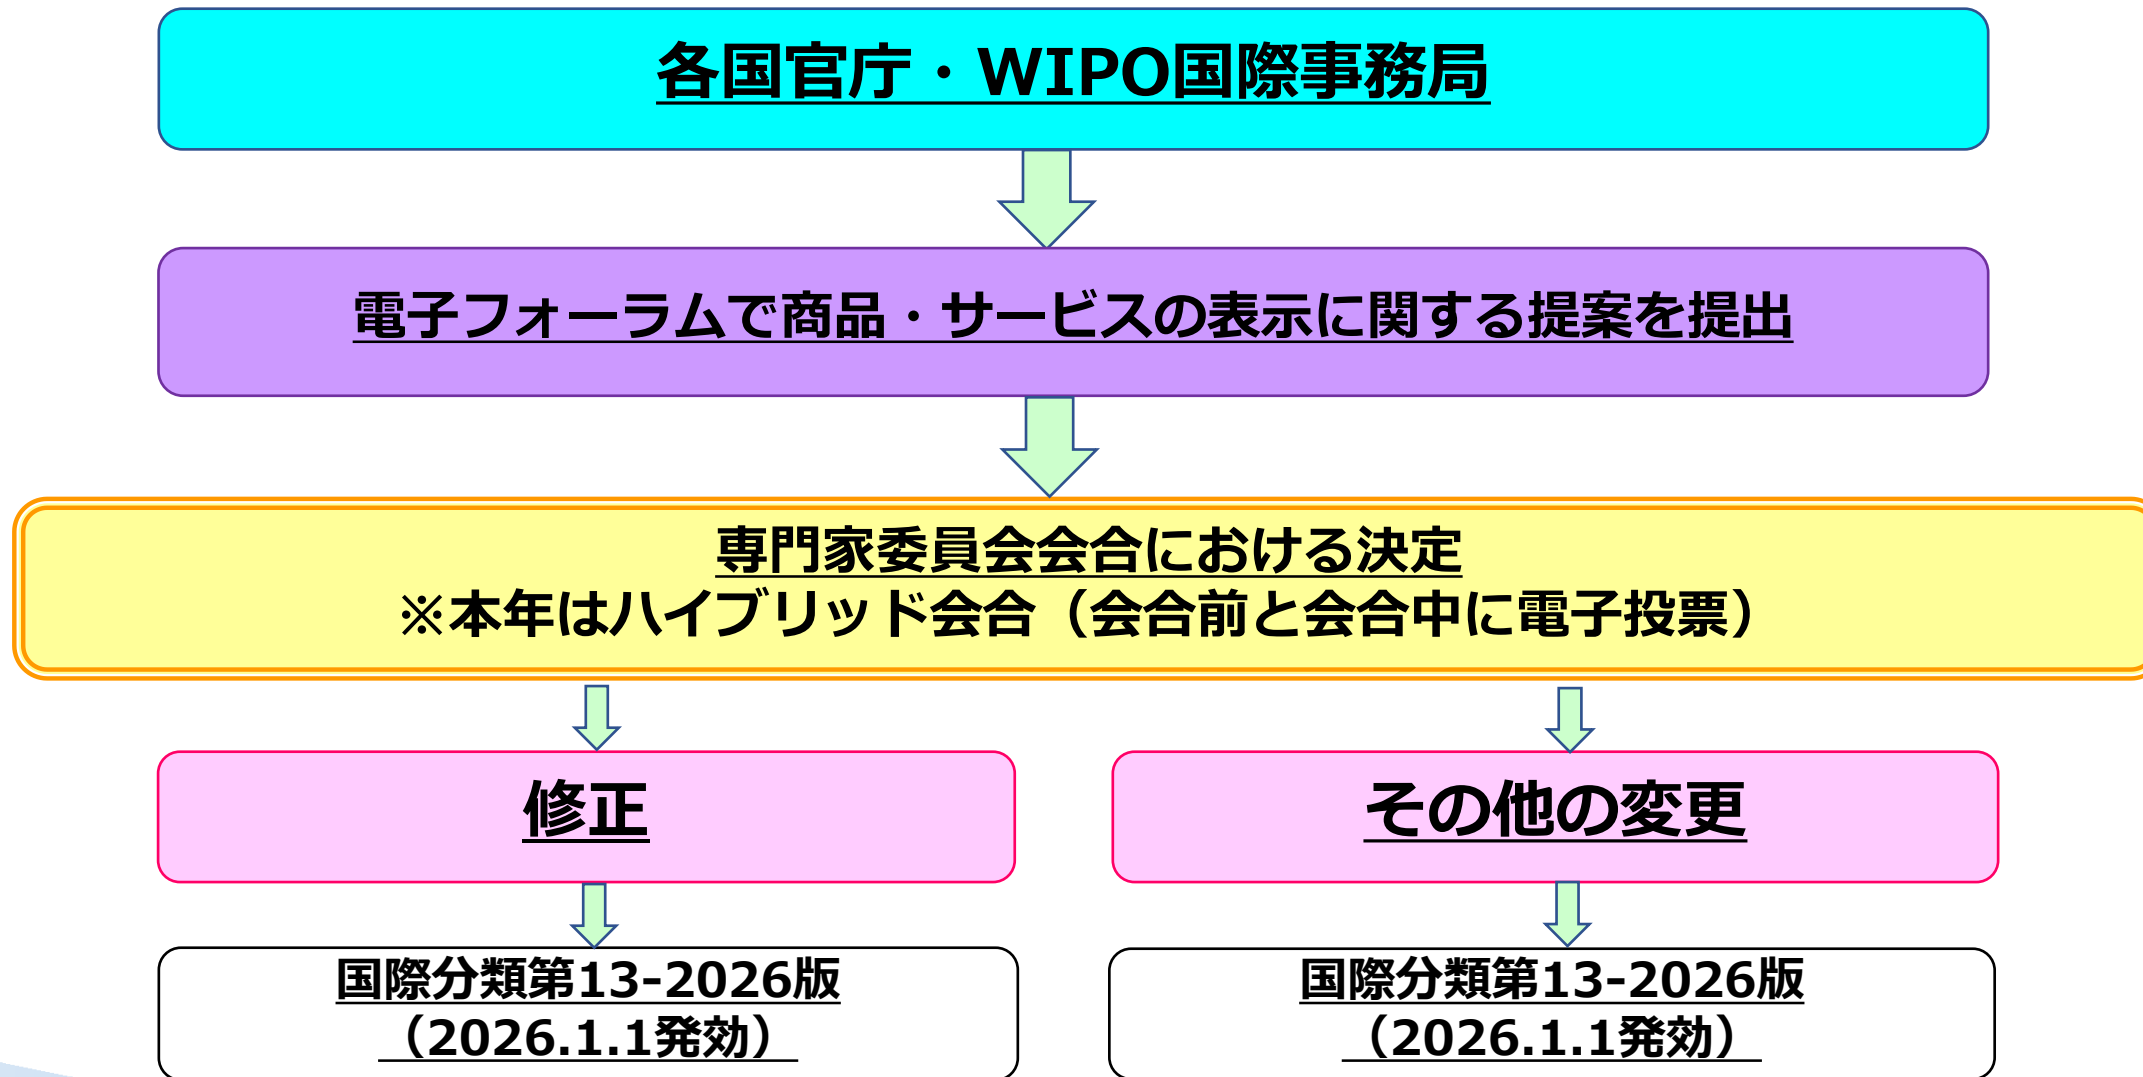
各国官庁・WIPO国際事務局

電子フォーラムで商品・サービスの表示に関する提案を提出

専門家委員会会合における決定
※本年はハイブリッド会合（会合前と会合中に電子投票）

修正

その他の変更

国際分類第13-2026版
（2026.1.1発効）

国際分類第13-2026版
（2026.1.1発効）